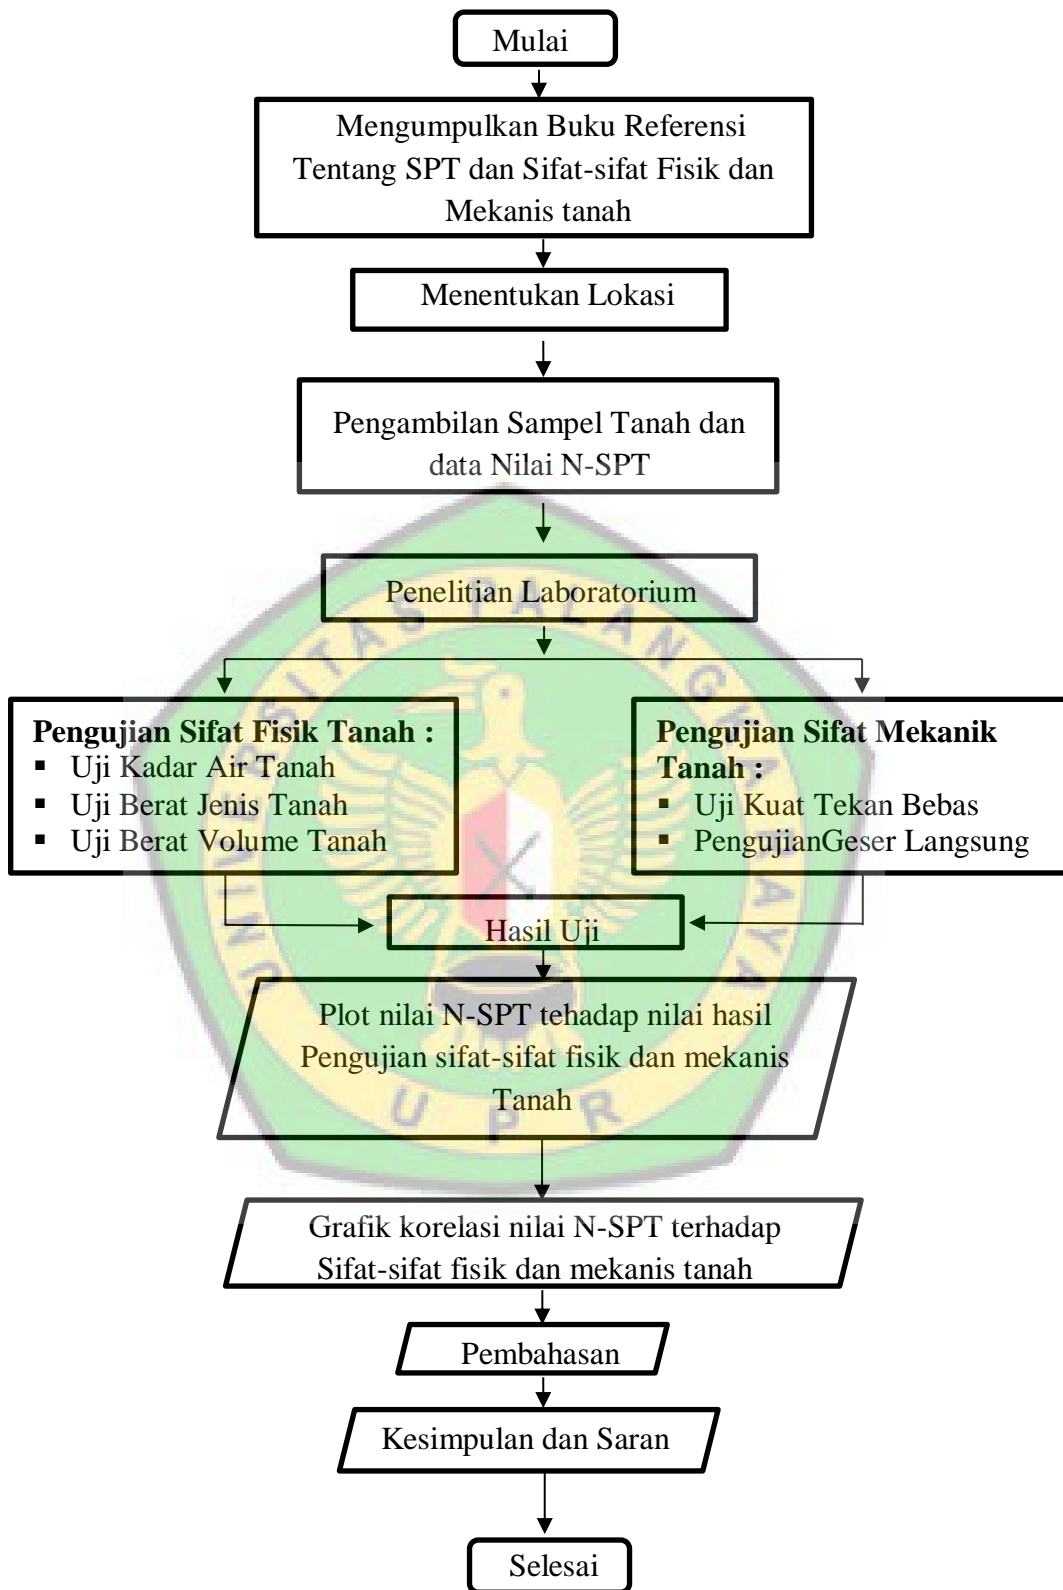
Mulai

Mengumpulkan Buku Referensi Tentang SPT dan Sifat-sifat Fisik dan Mekanis tanah

Menentukan Lokasi

Pengambilan Sampel Tanah dan data Nilai N-SPT

Penelitian Laboratorium

**Pengujian Sifat Fisik Tanah :**
- Uji Kadar Air Tanah
- Uji Berat Jenis Tanah
- Uji Berat Volume Tanah

**Pengujian Sifat Mekanik Tanah :**
- Uji Kuat Tekan Bebas
- PengujianGeser Langsung

Hasil Uji

Plot nilai N-SPT tehadap nilai hasil Pengujian sifat-sifat fisik dan mekanis Tanah

Grafik korelasi nilai N-SPT terhadap Sifat-sifat fisik dan mekanis tanah

Pembahasan

Kesimpulan dan Saran

Selesai